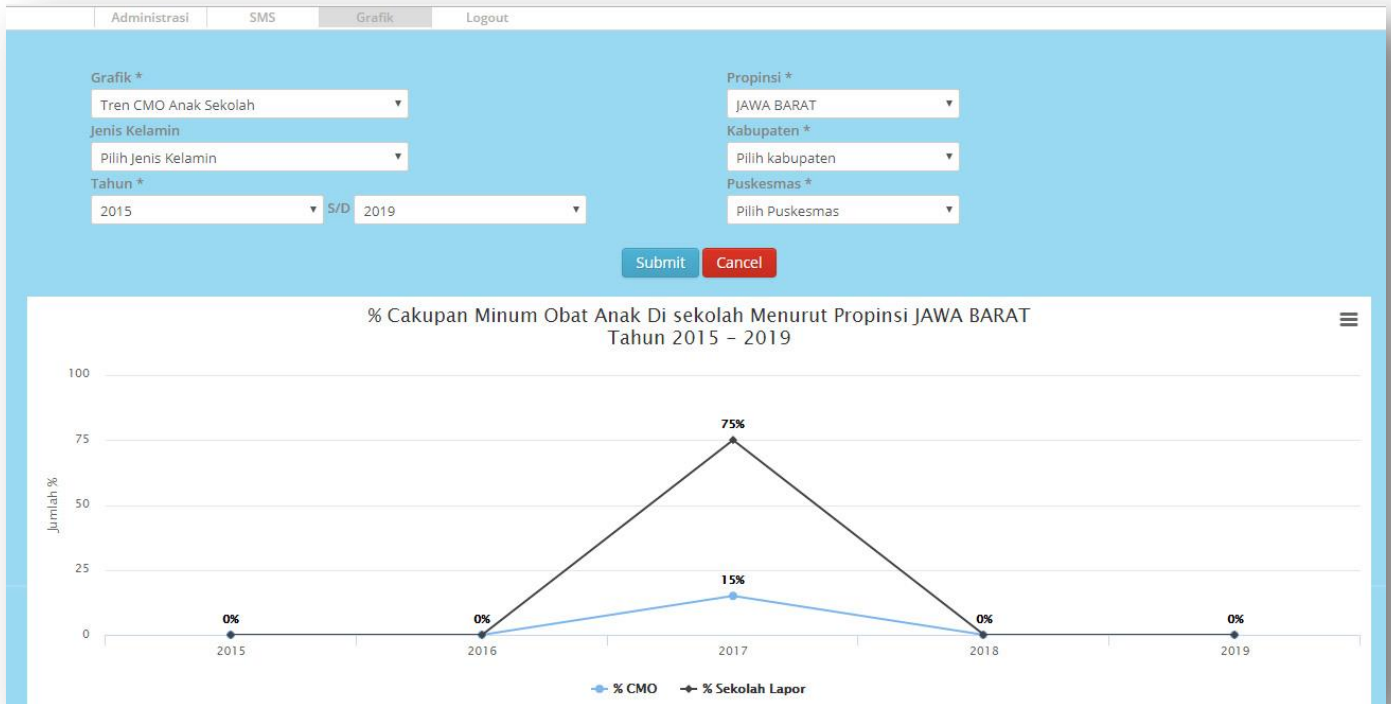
Administrasi SMS Grafik Logout

Grafik *
Tren CMO Anak Sekolah
Jenis Kelamin
Pilih Jenis Kelamin
Tahun *
2015 S/D 2019

Propinsi *
JAWA BARAT
Kabupaten *
Pilih kabupaten
Puskesmas *
Pilih Puskesmas

Submit Cancel

% Cakupan Minum Obat Anak Di sekolah Menurut Propinsi JAWA BARAT
Tahun 2015 - 2019

100
75
50
25
0
Jumlah %

0% 0% 75% 15% 0% 0%

2015 2016 2017 2018 2019

% CMO % Sekolah Lapor